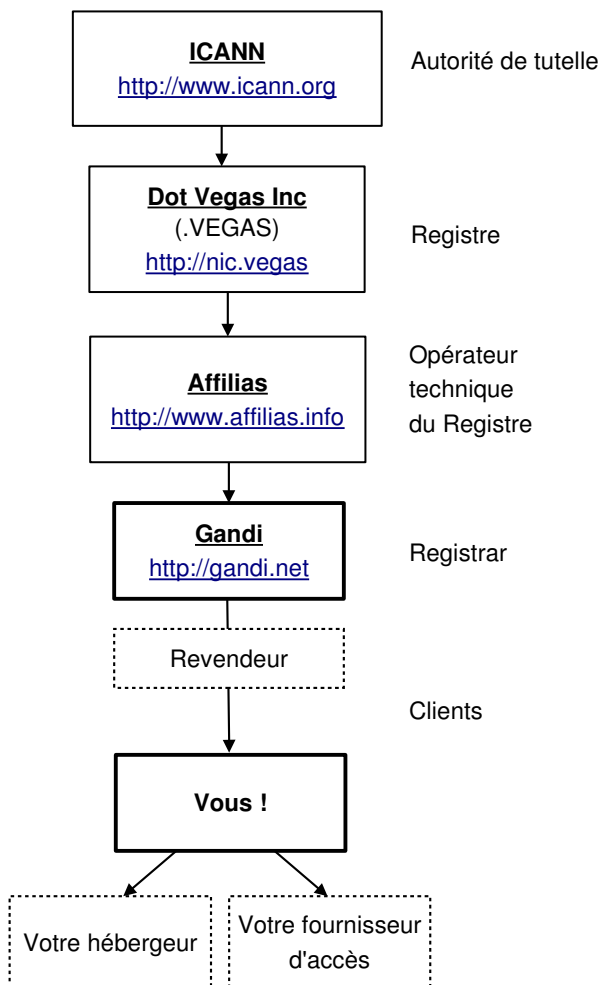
ICANN
http://www.icann.org

Autorité de tutelle

Dot Vegas Inc
(.VEGAS)
http://nic.vegas

Registre

Affilias
http://www.affilias.info

Opérateur technique du Registre

Gandi
http://gandi.net

Registrar

Revendeur

Clients

Vous !

Votre hébergeur

Votre fournisseur d'accès